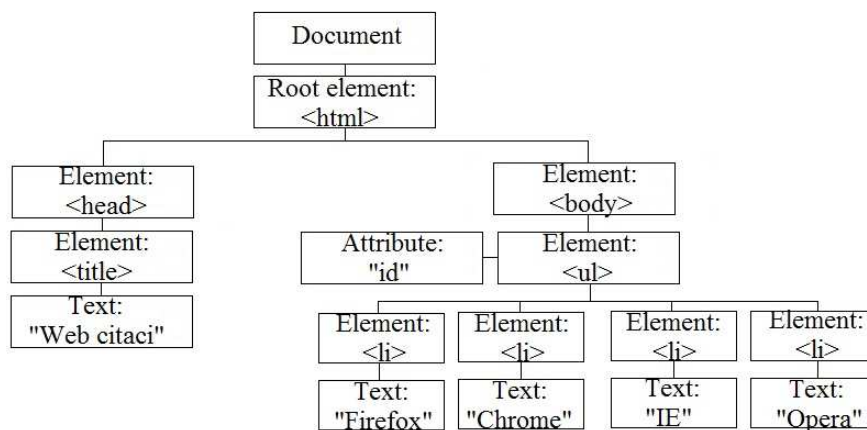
Document

Root element: <html>

Element: <head>

Element: <title>

Text: "Web citaci"

Element: <body>

Attribute: "id"

Element: <ul>

Element: <li>

Text: "Firefox"

Element: <li>

Text: "Chrome"

Element: <li>

Text: "IE"

Element: <li>

Text: "Opera"